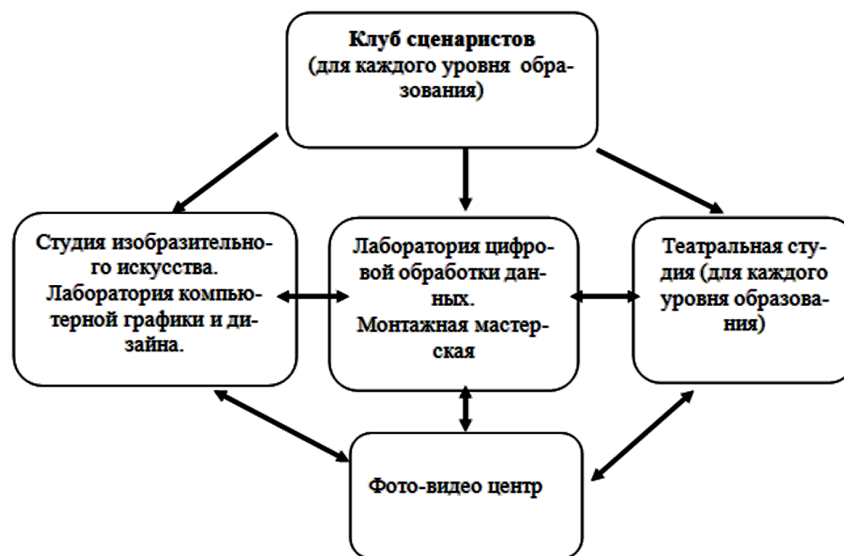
Клуб сценаристов (для каждого уровня образования)

Студия изобразительного искусства. Лаборатория компьютерной графики и дизайна.

Лаборатория цифровой обработки данных. Монтажная мастерская

Театральная студия (для каждого уровня образования)

Фото-видео центр